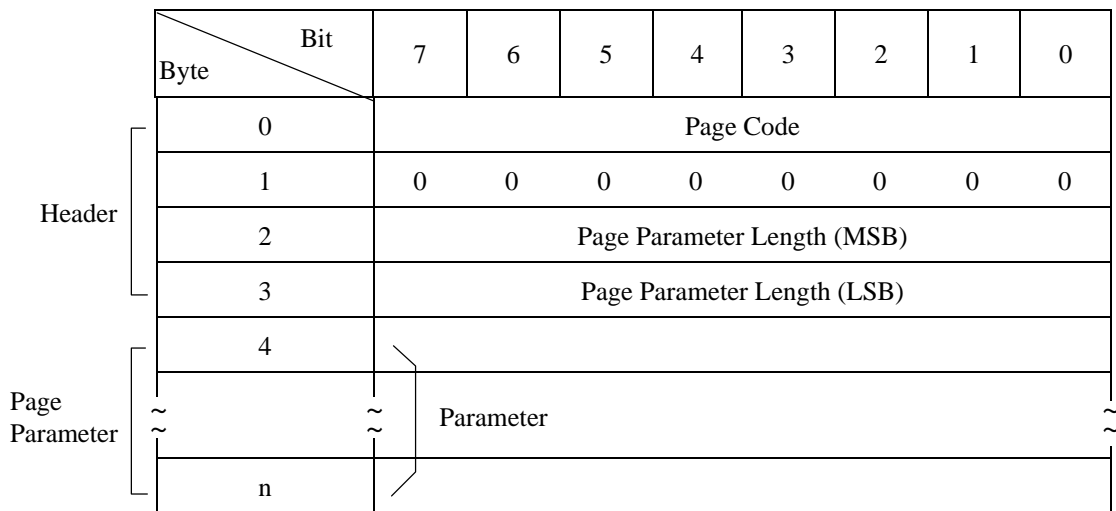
| | Bit / Byte | 7 | 6 | 5 | 4 | 3 | 2 | 1 | 0 |
|---|---|---|---|---|---|---|---|---|---|
| Header | 0 | Page Code | | | | | | | |
| | 1 | 0 | 0 | 0 | 0 | 0 | 0 | 0 | 0 |
| | 2 | Page Parameter Length (MSB) | | | | | | | |
| | 3 | Page Parameter Length (LSB) | | | | | | | |
| Page Parameter | 4 | | | | | | | | |
| | ~ | Parameter | | | | | | | |
| | n | | | | | | | | |